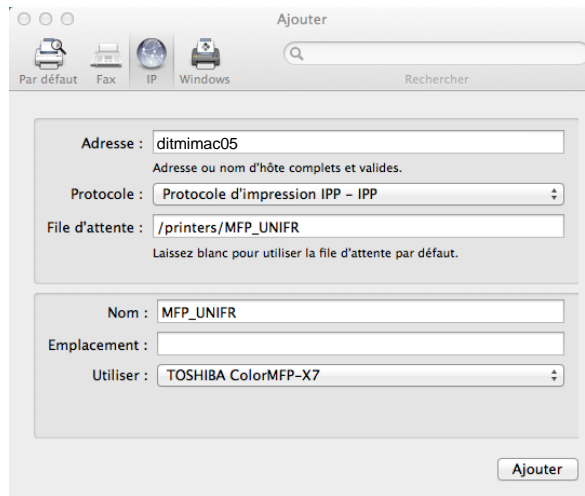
Ajouter

Par défaut Fax IP Windows

Rechercher

Adresse : ditmimac05
Adresse ou nom d'hôte complets et valides.
Protocole : Protocole d'impression IPP – IPP
File d'attente : /printers/MFP_UNIFR
Laissez blanc pour utiliser la file d'attente par défaut.

Nom : MFP_UNIFR
Emplacement :
Utiliser : TOSHIBA ColorMFP-X7

Ajouter